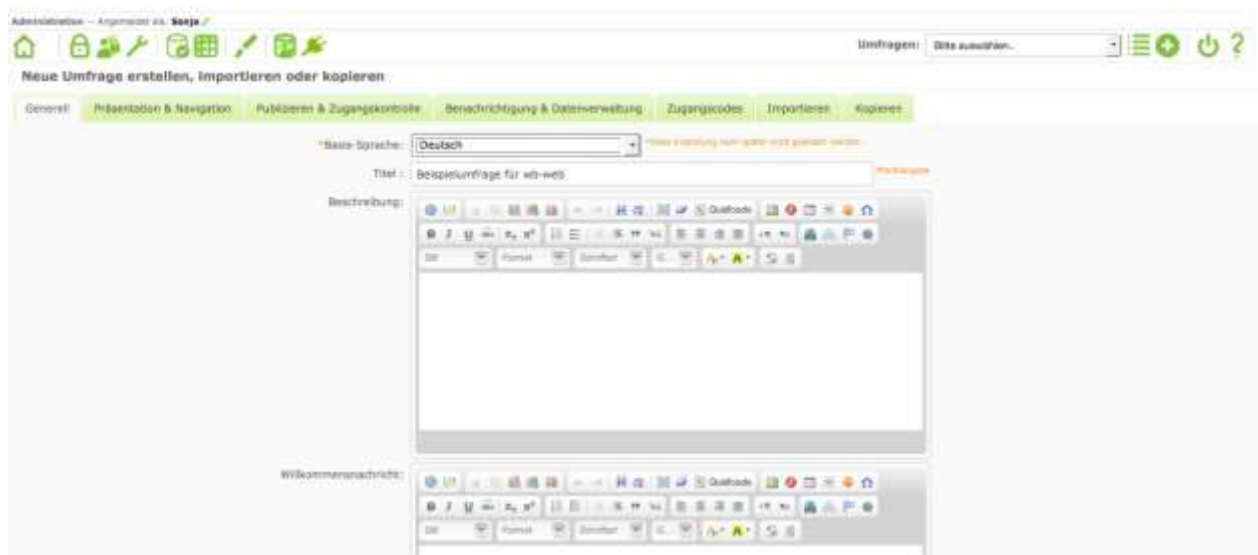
Administration -- Angemeldet als: Sonja

Umfragen: Bitte auswählen...

Neue Umfrage erstellen, importieren oder kopieren

Generell | Präsentation & Navigation | Publizieren & Zugangskontrolle | Benachrichtigung & Datenverwaltung | Zugangscodes | Importieren | Kopieren

*Basis-Sprache: Deutsch *Diese Einstellung kann später nicht geändert werden

Titel : Beispielumfrage für wb-web Pflichtangabe

Beschreibung:

Quellcode

Stil | Format | Schriftart | G...

Willkommensnachricht:

Quellcode

Stil | Format | Schriftart | G...